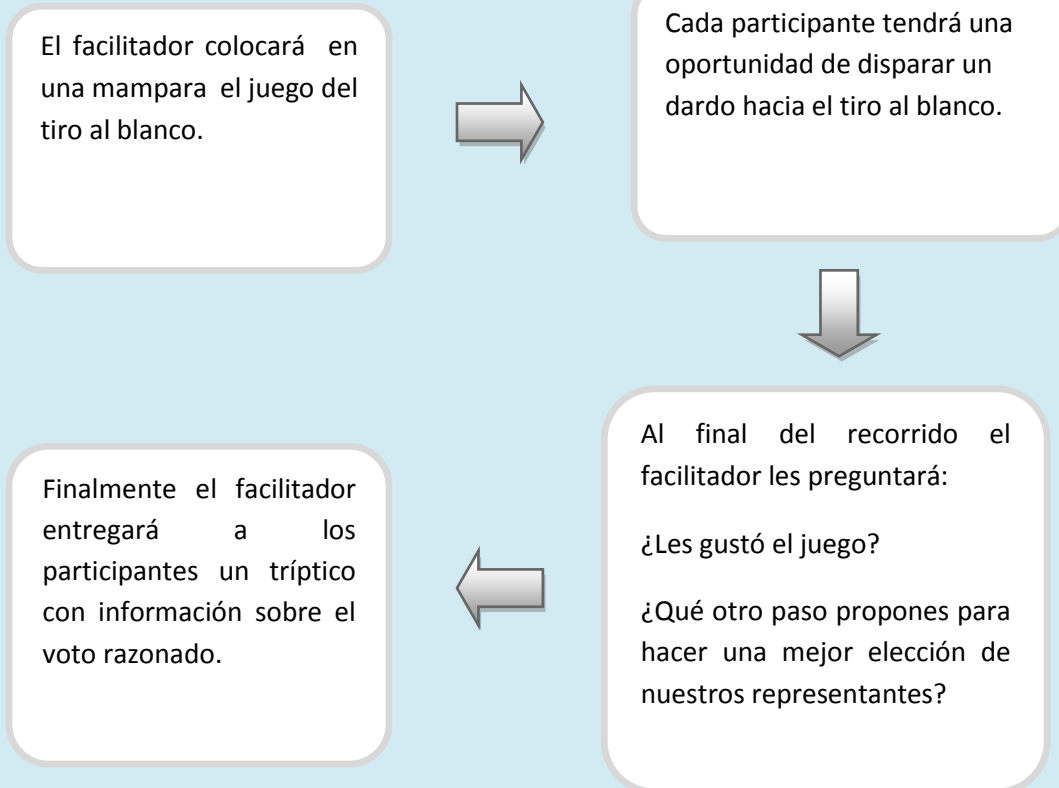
El facilitador colocará en una mampara el juego del tiro al blanco.

Cada participante tendrá una oportunidad de disparar un dardo hacia el tiro al blanco.

Al final del recorrido el facilitador les preguntará:

¿Les gustó el juego?

¿Qué otro paso propones para hacer una mejor elección de nuestros representantes?

Finalmente el facilitador entregará a los participantes un tríptico con información sobre el voto razonado.